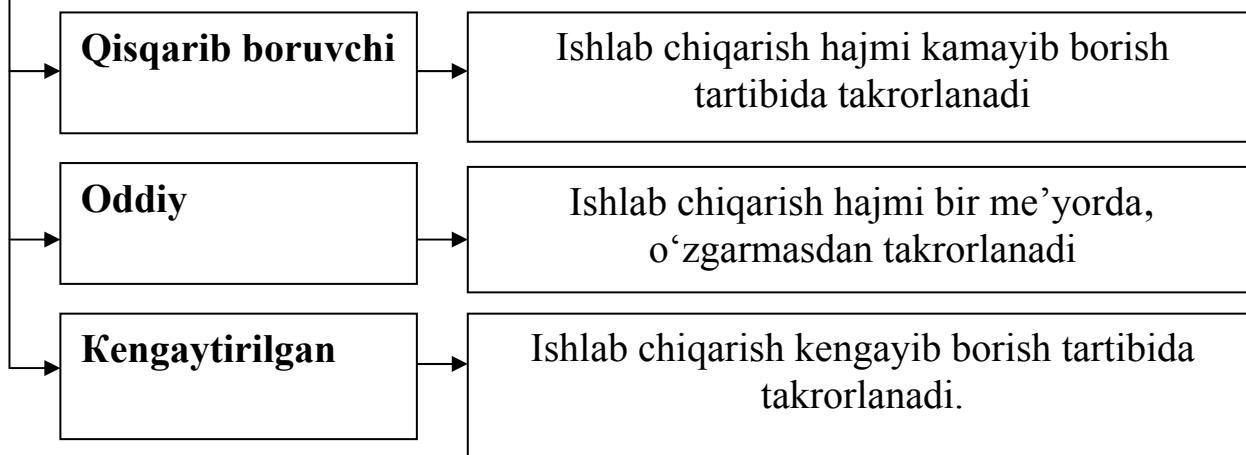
Qisqarib boruvchi

Ishlab chiqarish hajmi kamayib borish tartibida takrorlanadi

Oddiy

Ishlab chiqarish hajmi bir me’yorda, o‘zgarmasdan takrorlanadi

Kengaytirilgan

Ishlab chiqarish kengayib borish tartibida takrorlanadi.